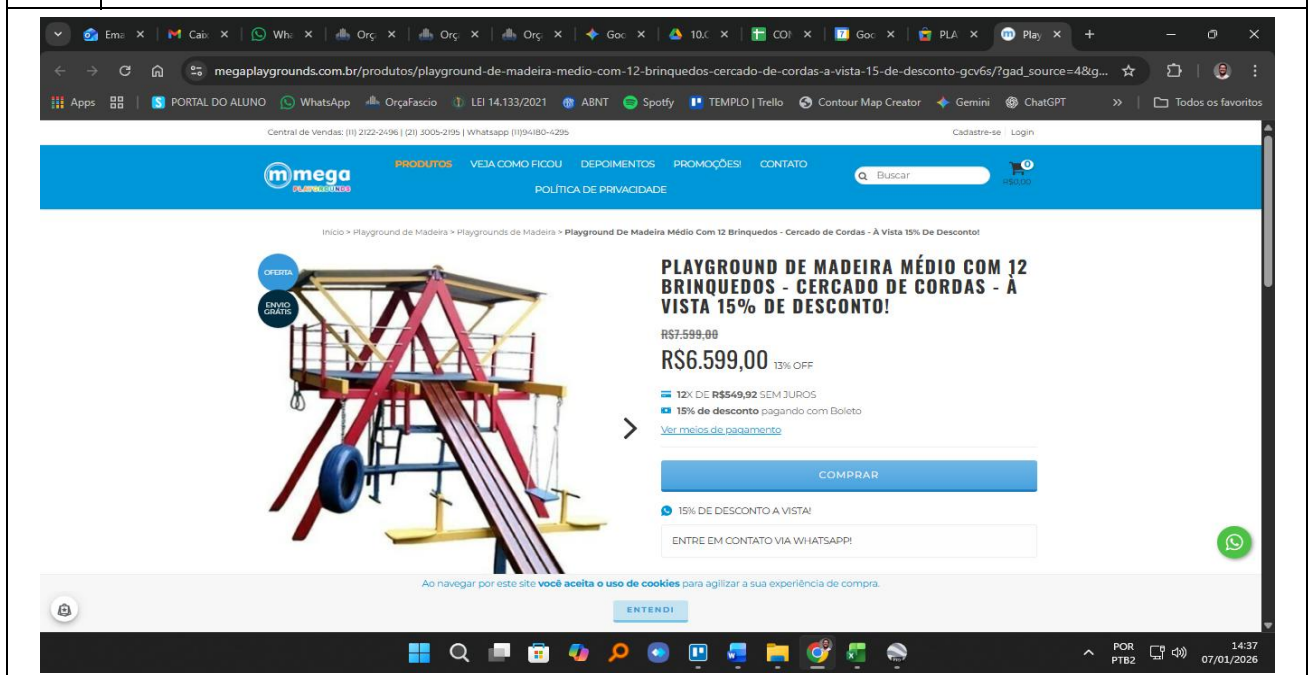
Ema × | Caix × | Wh: × | Orç × | Orç × | Orç × | Goo × | 10.0 × | CON × | Goo × | PLA × | Play × | +

megaplaygrounds.com.br/produtos/playground-de-madeira-medio-com-12-brinquedos-cercado-de-cordas-a-vista-15-de-desconto-gcv6s/?gad_source=4&g...

Apps | PORTAL DO ALUNO | WhatsApp | OrçaFascio | LEI 14.133/2021 | ABNT | Spotify | TEMPLO | Trello | Contour Map Creator | Gemini | ChatGPT | » | Todos os favoritos

Central de Vendas: (11) 2122-2496 | (21) 3005-2195 | Whatsapp (11)94180-4295

Cadastre-se | Login

mega PLAYGROUNDS

PRODUTOS VEJA COMO FICOU DEPOIMENTOS PROMOÇÕES! CONTATO
POLÍTICA DE PRIVACIDADE

Buscar

0
R$0,00

Inicio > Playground de Madeira > Playgrounds de Madeira > Playground De Madeira Médio Com 12 Brinquedos - Cercado de Cordas - À Vista 15% De Desconto!

OFERTA

ENVIO GRÁTIS

PLAYGROUND DE MADEIRA MÉDIO COM 12 BRINQUEDOS - CERCADO DE CORDAS - À VISTA 15% DE DESCONTO!

R$7.599,00

R$6.599,00 13% OFF

12X DE R$549,92 SEM JUROS

15% de desconto pagando com Boleto

Ver meios de pagamento

COMPRAR

15% DE DESCONTO A VISTA!

ENTRE EM CONTATO VIA WHATSAPP!

Ao navegar por este site você aceita o uso de cookies para agilizar a sua experiência de compra.

ENTENDI

POR
PTB2

14:37
07/01/2026